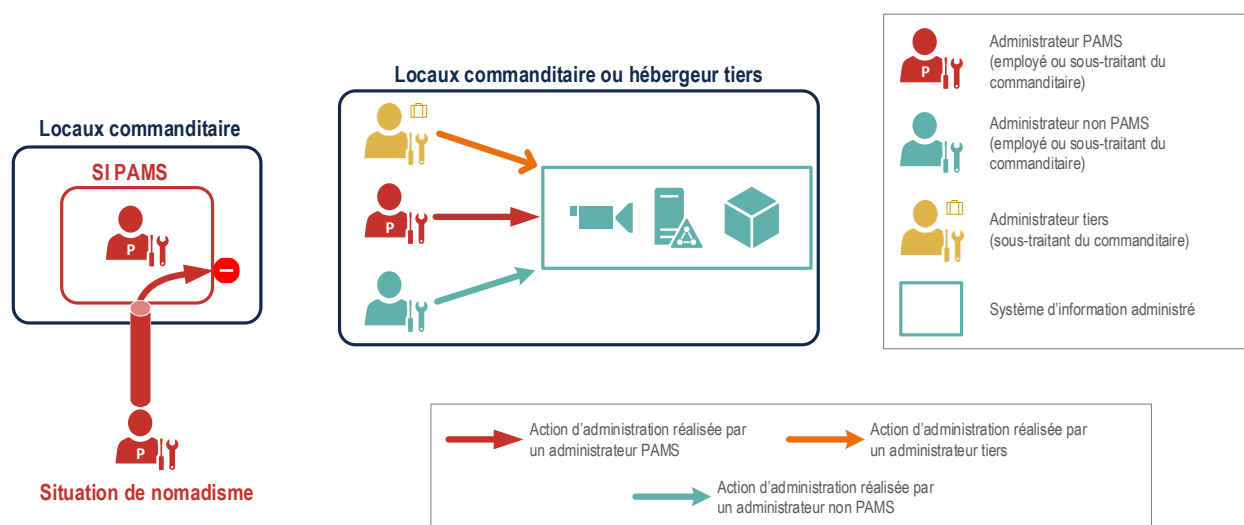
Locaux commanditaire ou hébergeur tiers

Locaux commanditaire

SI PAMS

P

P

P

P

Situation de nomadisme

P

Administrateur PAMS (employé ou sous-traitant du commanditaire)

Administrateur non PAMS (employé ou sous-traitant du commanditaire)

Administrateur tiers (sous-traitant du commanditaire)

Système d'information administré

Action d'administration réalisée par un administrateur PAMS

Action d'administration réalisée par un administrateur tiers

Action d'administration réalisée par un administrateur non PAMS